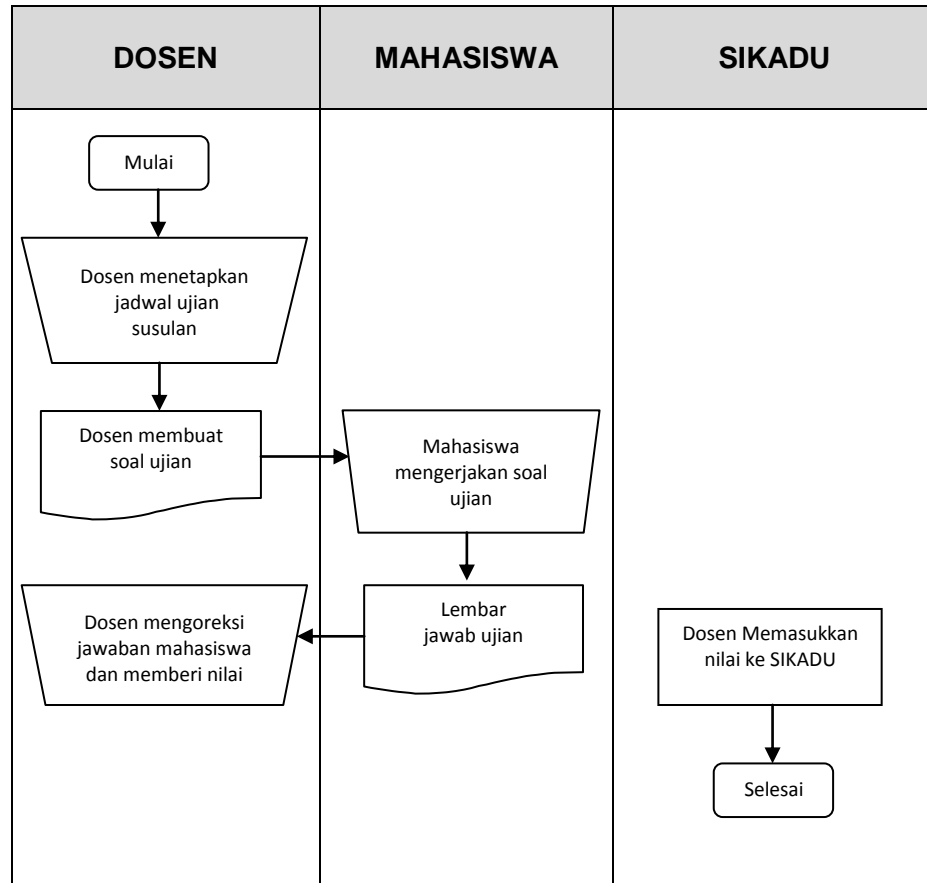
| DOSEN | MAHASISWA | SIKADU |
|---|---|---|

Mulai

Dosen menetapkan jadwal ujian susulan

Dosen membuat soal ujian

Mahasiswa mengerjakan soal ujian

Dosen mengoreksi jawaban mahasiswa dan memberi nilai

Lembar jawab ujian

Dosen Memasukkan nilai ke SIKADU

Selesai